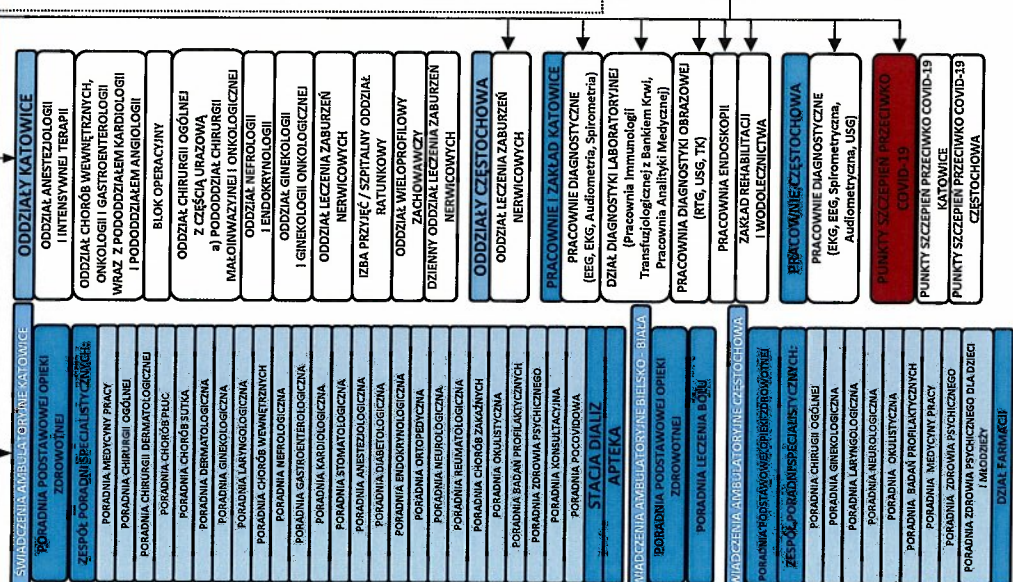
ODDZIAŁY KATOWICE

ODDZIAŁ ANESTEZJOLOGII I INTENSYWNEJ TERAPII

ODDZIAŁ CHORÓB WEWNĘTRZNYCH, ONKOLOGII I GASTROENTEROLOGII WRAZ Z PODODDZIAŁEM KARDIOLOGII I PODODDZIAŁEM ANGIOLOGII

BLOK OPERACYJNY

ODDZIAŁ CHIRURGII OGÓLNEJ Z CZĘŚCIĄ URAZOWĄ a) PODODDZIAŁ CHIRURGII MAŁOINWAZYJNEJ I ONKOLOGICZNEJ

ODDZIAŁ NEFROLOGII I ENDOKRYNOLOGII

ODDZIAŁ GINEKOLOGII I GINEKOLOGII ONKOLOGICZNEJ

ODDZIAŁ LECZENIA ZABURZEŃ NERWICOWYCH

IZBA PRZYJĘĆ / SZPITALNY ODDZIAŁ RATUNKOWY

ODDZIAŁ WIELOPROFILOWY ZACHOWAWCZY

DZIENNY ODDZIAŁ LECZENIA ZABURZEŃ NERWICOWYCH

ODDZIAŁY CZĘSTOCHOWA

ODDZIAŁ LECZENIA ZABURZEŃ NERWICOWYCH

PRACOWNIE I ZAKŁAD KATOWICE

PRACOWNIE DIAGNOSTYCZNE (EEG, EKG, Audiometria, Spirometria)

DZIAŁ DIAGNOSTYKI LABORATORYJNEJ (Pracownia Immunologii Transfuzjologicznej z Bankiem Krwi, Pracownia Analityki Medycznej)

PRACOWNIA DIAGNOSTYKI OBRAZOWEJ (RTG, USG, TK)

PRACOWNIA ENDOSKOPII

ZAKŁAD REHABILITACJI I WODOLECZNICTWA

PRACOWNIE CZĘSTOCHOWA

PRACOWNIE DIAGNOSTYCZNE (EKG, EEG, Spirometryczna, Audiometryczna, USG)

PUNKTY SZCZEPIEŃ PRZECIWKO COVID-19

PUNKTY SZCZEPIEŃ PRZECIWKO COVID-19 KATOWICE

PUNKTY SZCZEPIEŃ PRZECIWKO COVID-19 CZĘSTOCHOWA

ŚWIADCZENIA AMBULATORYJNE KATOWICE

PORADNIA PODSTAWOWEJ OPIEKI ZDROWOTNEJ

ZESPÓŁ PORADNI SPECJALISTYCZNYCH:

PORADNIA MEDYCYNY PRACY
PORADNIA CHIRURGII OGÓLNEJ
PORADNIA CHIRURGII DERMATOLOGICZNEJ
PORADNIA CHORÓB PŁUC
PORADNIA CHORÓB SUTKA
PORADNIA DERMATOLOGICZNA
PORADNIA GINEKOLOGICZNA
PORADNIA LARYNGOLOGICZNA
PORADNIA CHORÓB WEWNĘTRZNYCH
PORADNIA NEFROLOGICZNA
PORADNIA GASTROENTEROLOGICZNA
PORADNIA KARDIOLOGICZNA
PORADNIA STOMATOLOGICZNA
PORADNIA ANESTEZJOLOGICZNA
PORADNIA DIABETOLOGICZNA
PORADNIA ENDOKRYNOLOGICZNA
PORADNIA ORTOPEDYCZNA
PORADNIA NEUROLOGICZNA
PORADNIA REUMATOLOGICZNA
PORADNIA CHORÓB ZAKAŹNYCH
PORADNIA OKULISTYCZNA
PORADNIA BADAŃ PROFILAKTYCZNYCH
PORADNIA ZDROWIA PSYCHICZNEGO
PORADNIA KONSULTACYJNA
PORADNIA POCOVIDOWA

STACJA DIALIZ

APTEKA

ŚWIADCZENIA AMBULATORYJNE BIELSKO - BIAŁA

PORADNIA PODSTAWOWEJ OPIEKI ZDROWOTNEJ

PORADNIA LECZENIA BÓLU

ŚWIADCZENIA AMBULATORYJNE CZĘSTOCHOWA

PORADNIA PODSTAWOWEJ OPIEKI ZDROWOTNEJ

ZESPÓŁ PORADNI SPECJALISTYCZNYCH:

PORADNIA CHIRURGII OGÓLNEJ
PORADNIA GINEKOLOGICZNA
PORADNIA LARYNGOLOGICZNA
PORADNIA NEUROLOGICZNA
PORADNIA OKULISTYCZNA
PORADNIA BADAŃ PROFILAKTYCZNYCH
PORADNIA MEDYCYNY PRACY
PORADNIA ZDROWIA PSYCHICZNEGO
PORADNIA ZDROWIA PSYCHICZNEGO DLA DZIECI I MŁODZIEŻY

DZIAŁ FARMACJI